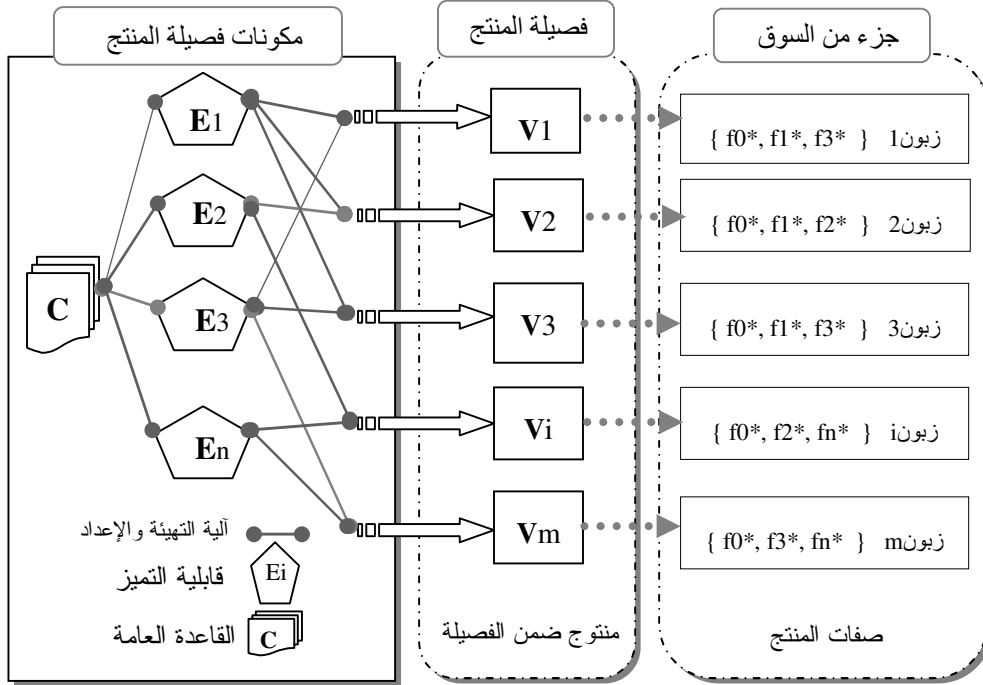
مكونات فصيلة المنتج

فصيلة المنتج

جزء من السوق

C

E1

E2

E3

En

V1

V2

V3

Vi

Vm

زبون1 { f0*, f1*, f3* }

زبون2 { f0*, f1*, f2* }

زبون3 { f0*, f1*, f3* }

زبونi { f0*, f2*, fn* }

زبونm { f0*, f3*, fn* }

آلية التهيئة والإعداد

Ei قابلية التميز

C القاعدة العامة

منتوج ضمن الفصيلة

صفات المنتج